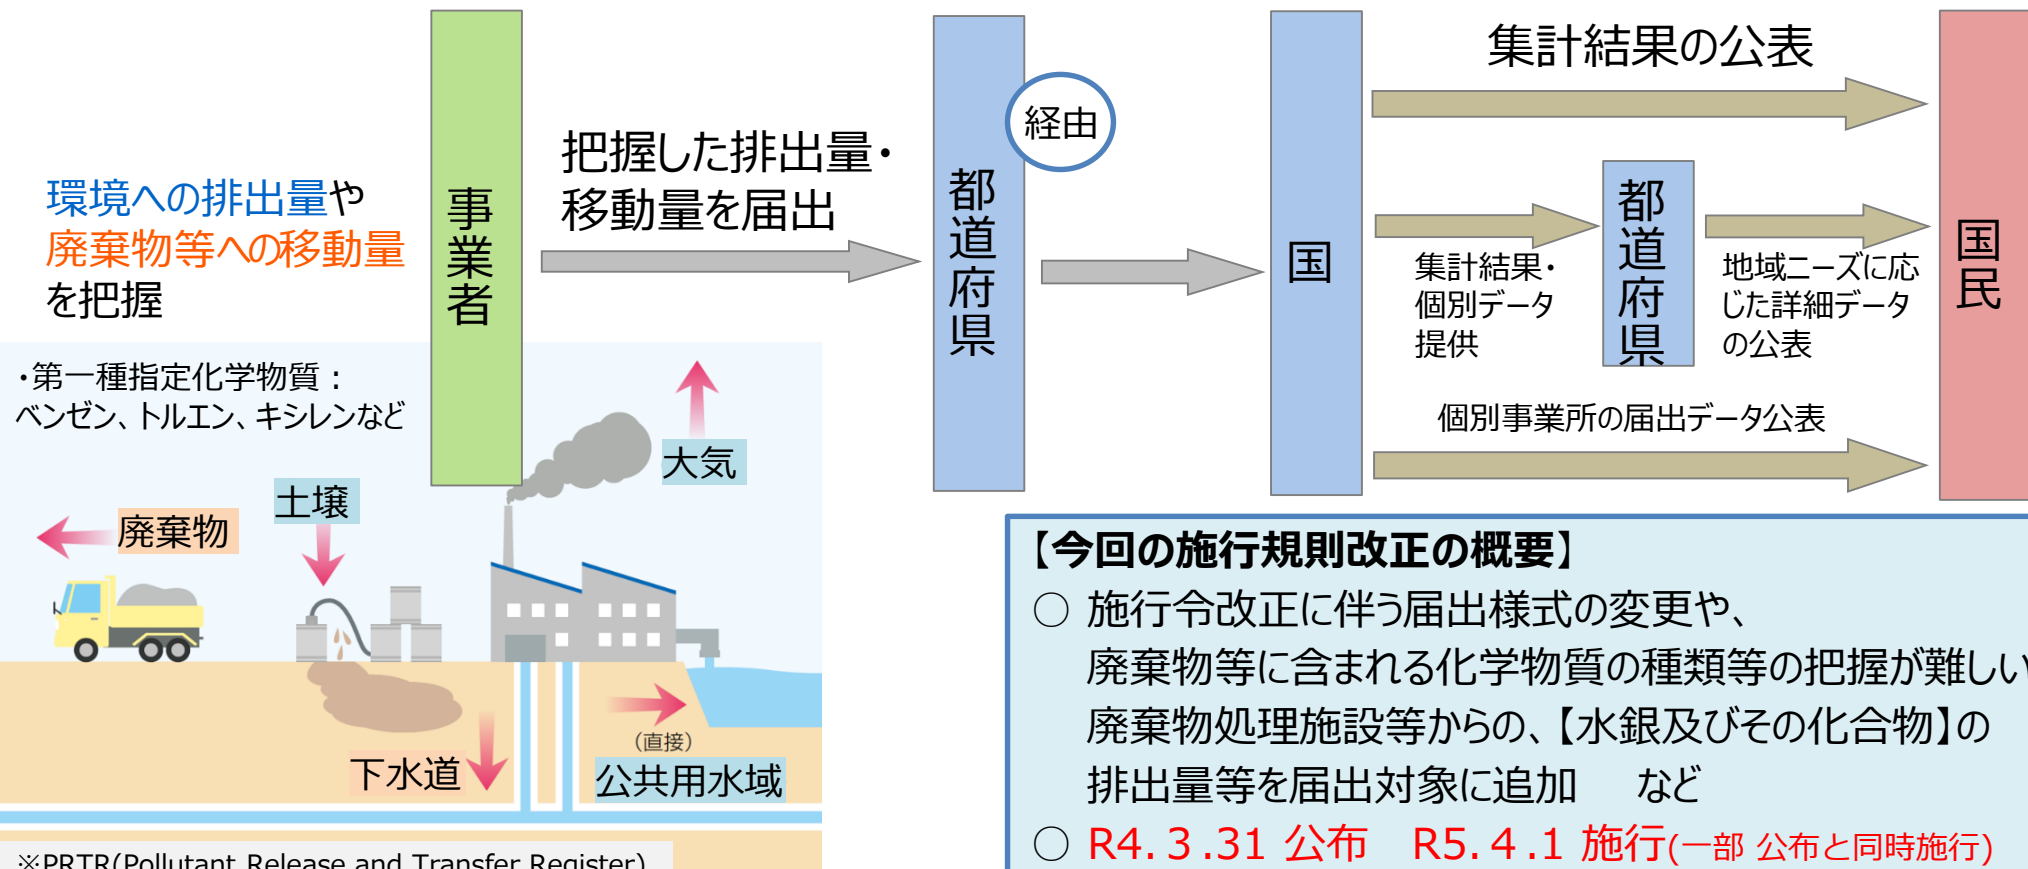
環境への排出量や
廃棄物等への移動量
を把握

事業者

把握した排出量・
移動量を届出

都道府県

経由

国

集計結果の公表

集計結果・
個別データ
提供

都道府県

地域ニーズに応じた詳細データの公表

国民

個別事業所の届出データ公表

・第一種指定化学物質：
ベンゼン、トルエン、キシレンなど

大気

土壌

廃棄物

下水道

（直接）

公共用水域

※PRTR(Pollutant Release and Transfer Register)

【今回の施行規則改正の概要】
○ 施行令改正に伴う届出様式の変更や、
廃棄物等に含まれる化学物質の種類等の把握が難しい
廃棄物処理施設等からの、【水銀及びその化合物】の
排出量等を届出対象に追加　　など
○ R4.3.31 公布　R5.4.1 施行(一部 公布と同時施行)